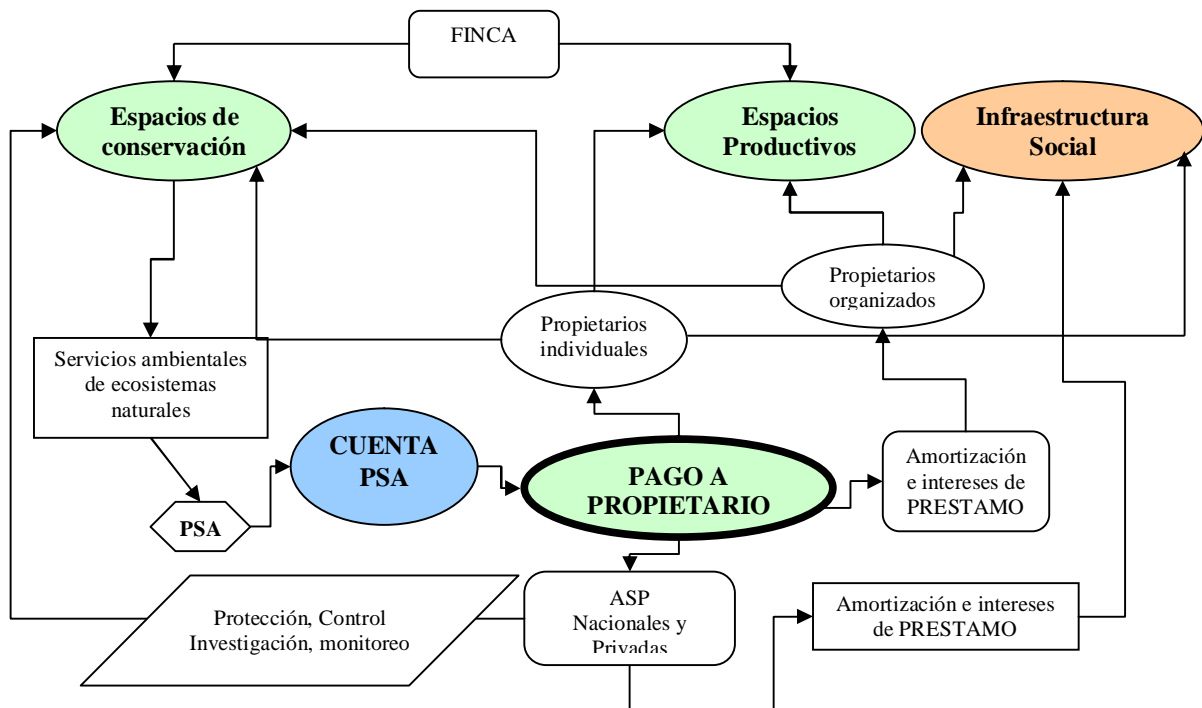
FINCA

Espacios de conservación

Espacios Productivos

Infraestructura Social

Propietarios organizados

Propietarios individuales

Servicios ambientales de ecosistemas naturales

CUENTA PSA

PAGO A PROPIETARIO

Amortización e intereses de PRESTAMO

PSA

Protección, Control Investigación, monitoreo

ASP Nacionales y Privadas

Amortización e intereses de PRESTAMO